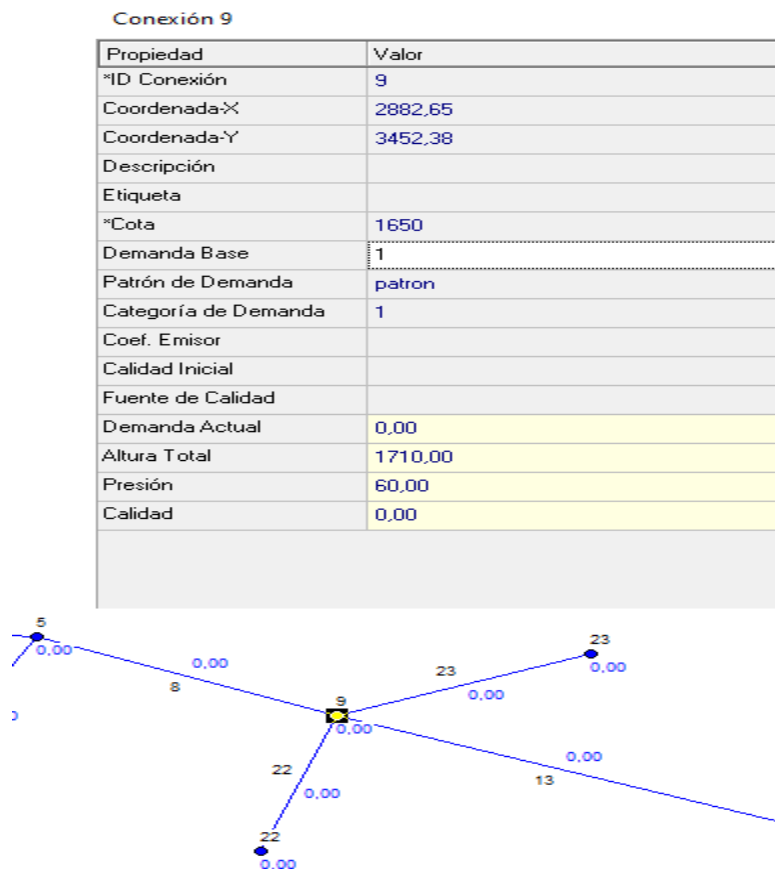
Conexión 9

| Propiedad | Valor |
|---|---|
| *ID Conexión | 9 |
| Coordenada-X | 2882,65 |
| Coordenada-Y | 3452,38 |
| Descripción | |
| Etiqueta | |
| *Cota | 1650 |
| Demanda Base | 1 |
| Patrón de Demanda | patron |
| Categoría de Demanda | 1 |
| Coef. Emisor | |
| Calidad Inicial | |
| Fuente de Calidad | |
| Demanda Actual | 0,00 |
| Altura Total | 1710,00 |
| Presión | 60,00 |
| Calidad | 0,00 |

5
0,00
0,00
8
23
0,00
23
0,00
9
0,00
22
0,00
0,00
13
22
0,00